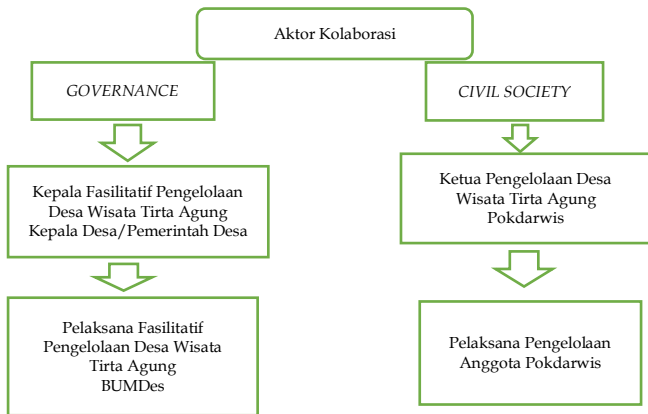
Aktor Kolaborasi

GOVERNANCE

Kepala Fasilitatif Pengelolaan Desa Wisata Tirta Agung Kepala Desa/Pemerintah Desa

Pelaksana Fasilitatif Pengelolaan Desa Wisata Tirta Agung BUMDes

CIVIL SOCIETY

Ketua Pengelolaan Desa Wisata Tirta Agung Pokdarwis

Pelaksana Pengelolaan Anggota Pokdarwis